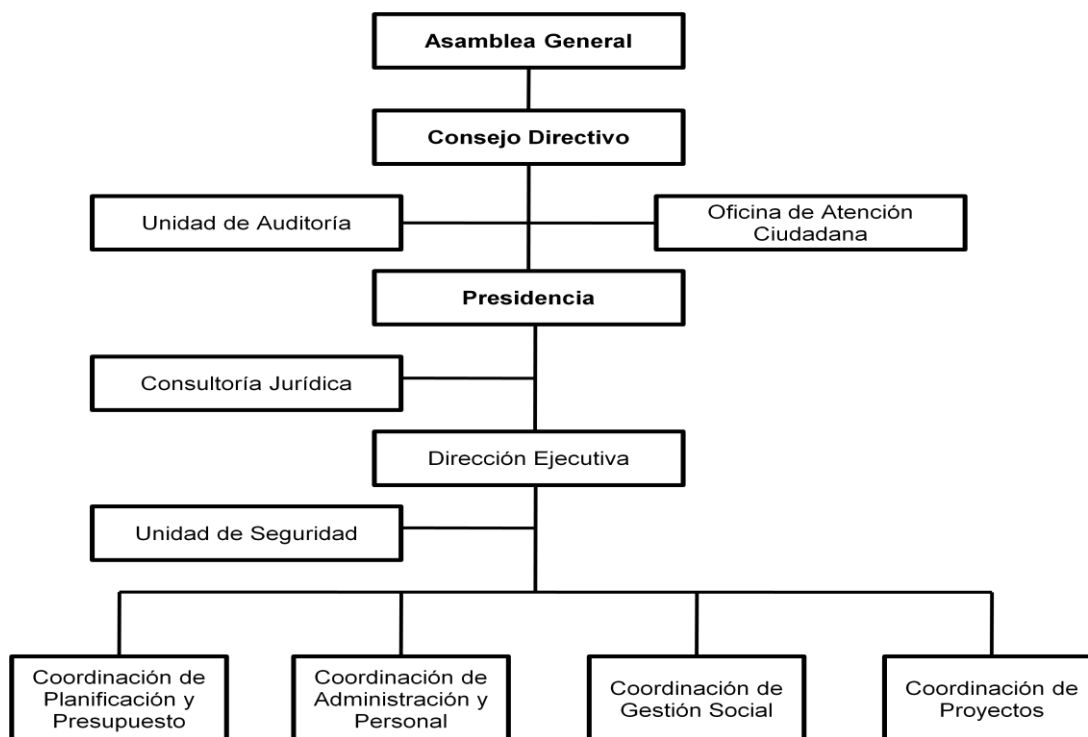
Asamblea General

Consejo Directivo

Unidad de Auditoría

Oficina de Atención Ciudadana

Presidencia

Consultoría Jurídica

Dirección Ejecutiva

Unidad de Seguridad

Coordinación de Planificación y Presupuesto

Coordinación de Administración y Personal

Coordinación de Gestión Social

Coordinación de Proyectos